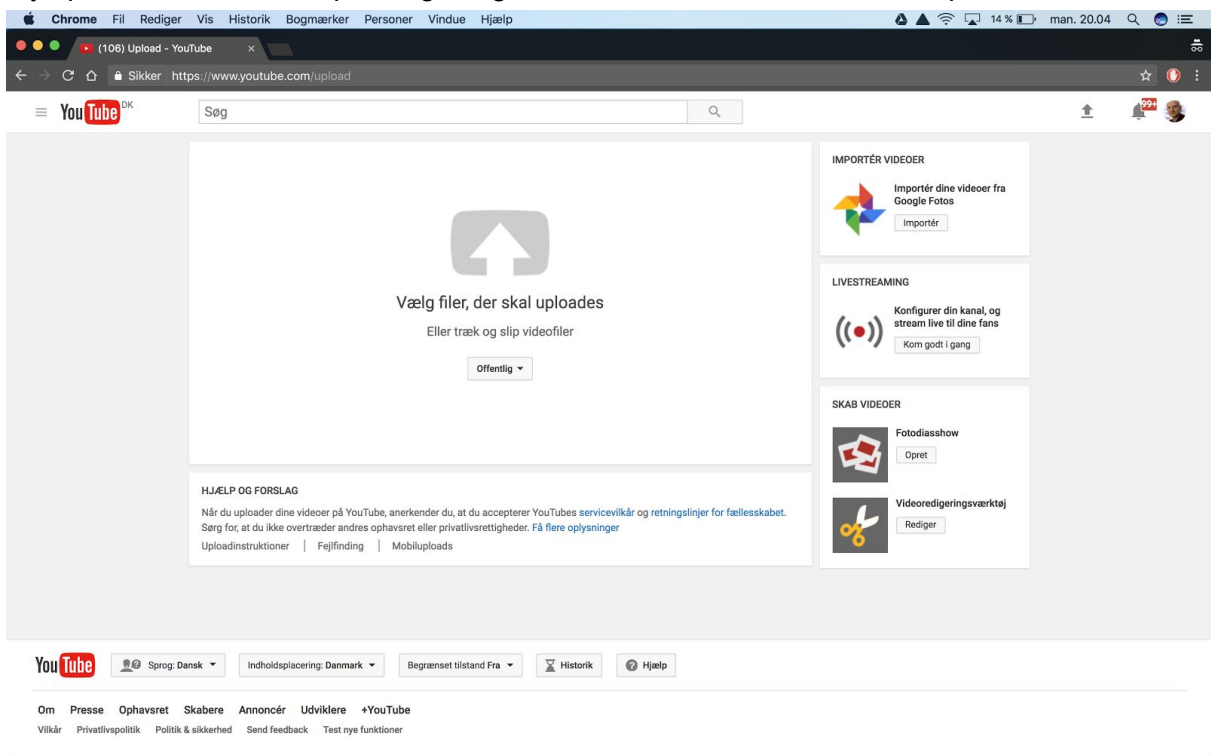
Chrome Fil Rediger Vis Historik Bogmærker Personer Vindue Hjælp

14 % man. 20.04

(106) Upload - YouTube

Sikker https://www.youtube.com/upload

YouTube DK

Søg

99+

Vælg filer, der skal uploades

Eller træk og slip videofiler

Offentlig

IMPORTÉR VIDEOER

Importér dine videoer fra Google Fotos

Importér

LIVESTREAMING

Konfigurer din kanal, og stream live til dine fans

Kom godt i gang

SKAB VIDEOER

Fotodiasshow

Opret

Videoredigeringsværktøj

Rediger

HJÆLP OG FORSLAG

Når du uploader dine videoer på YouTube, anerkender du, at du accepterer YouTubes servicevilkår og retningslinjer for fællesskabet. Sørg for, at du ikke overtræder andres ophavsret eller privatlivsrettigheder. Få flere oplysninger

Uploadinstruktioner | Fejlfinding | Mobiluploads

YouTube

Sprog: Dansk

Indholdsplacering: Danmark

Begrænset tilstand Fra

Historik

Hjælp

Om Presse Ophavsret Skabere Annoncér Udviklere +YouTube

Vilkår Privatlivspolitik Politik & sikkerhed Send feedback Test nye funktioner